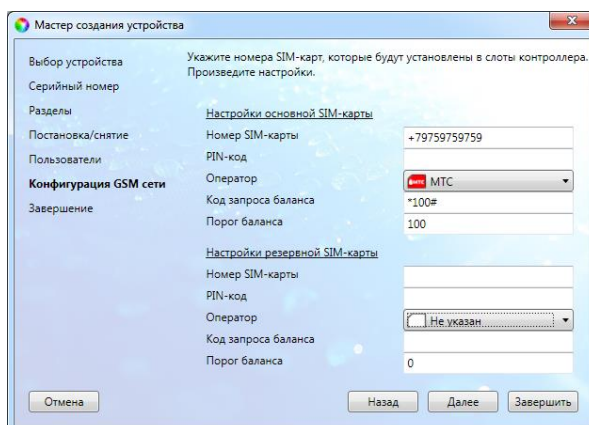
Мастер создания устройства

Выбор устройства
Серийный номер
Разделы
Постановка/снятие
Пользователи
Конфигурация GSM сети
Завершение

Укажите номера SIM-карт, которые будут установлены в слоты контроллера. Произведите настройки.

Настройки основной SIM-карты

| | |
|---|---|
| Номер SIM-карты | +79759759759 |
| PIN-код | |
| Оператор | МТС |
| Код запроса баланса | *100# |
| Порог баланса | 100 |

Настройки резервной SIM-карты

| | |
|---|---|
| Номер SIM-карты | |
| PIN-код | |
| Оператор | Не указан |
| Код запроса баланса | |
| Порог баланса | 0 |

Отмена
Назад
Далее
Завершить